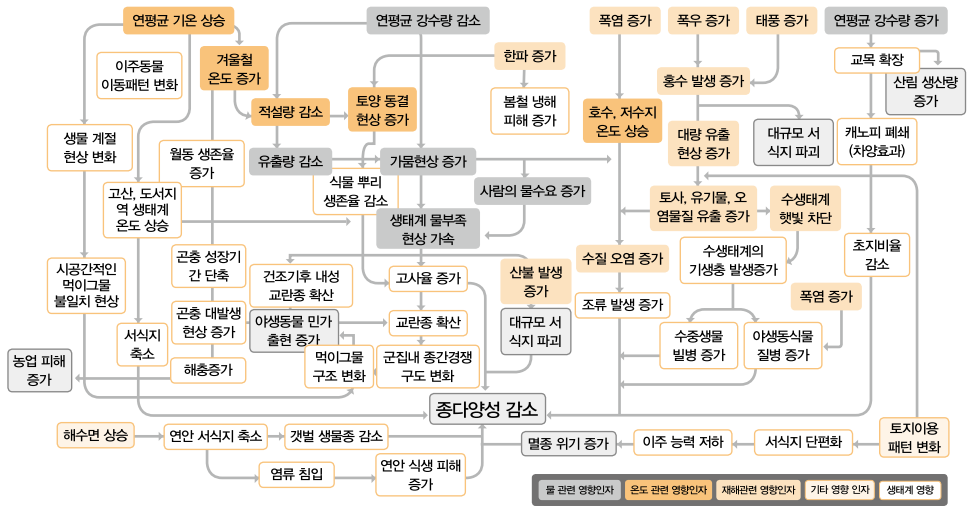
연평균 기온 상승

연평균 강수량 감소

폭염 증가

폭우 증가

태풍 증가

연평균 강수량 증가

이주동물 이동패턴 변화

겨울철 온도 증가

한파 증가

교목 확장

산림 생산량 증가

적설량 감소

토양 동결 현상 증가

봄철 냉해 피해 증가

호수, 저수지 온도 상승

홍수 발생 증가

생물 계절 현상 변화

월동 생존율 증가

유출량 감소

가뭄현상 증가

대량 유출 현상 증가

대규모 서식지 파괴

캐노피 폐쇄 (차양효과)

식물 뿌리 생존율 감소

사람의 물수요 증가

고산, 도서지역 생태계 온도 상승

생태계 물부족 현상 가속

토사, 유기물, 오염물질 유출 증가

수생태계 햇빛 차단

곤충 성장기간 단축

건조기후 내성 교란종 확산

고사율 증가

산불 발생 증가

수질 오염 증가

수생태계의 기생충 발생증가

초지비율 감소

시공간적인 먹이그물 불일치 현상

곤충 대발생 현상 증가

야생동물 민가 출현 증가

교란종 확산

대규모 서식지 파괴

조류 발생 증가

폭염 증가

서식지 축소

먹이그물 구조 변화

군집내 종간경쟁 구도 변화

수중생물 빌병 증가

야생동식물 질병 증가

농업 피해 증가

해충증가

종다양성 감소

해수면 상승

연안 서식지 축소

갯벌 생물종 감소

멸종 위기 증가

이주 능력 저하

서식지 단편화

토지이용 패턴 변화

염류 침입

연안 식생 피해 증가

물 관련 영향인자 | 온도 관련 영향인자 | 재해관련 영향인자 | 기타 영향 인자 | 생태계 영향